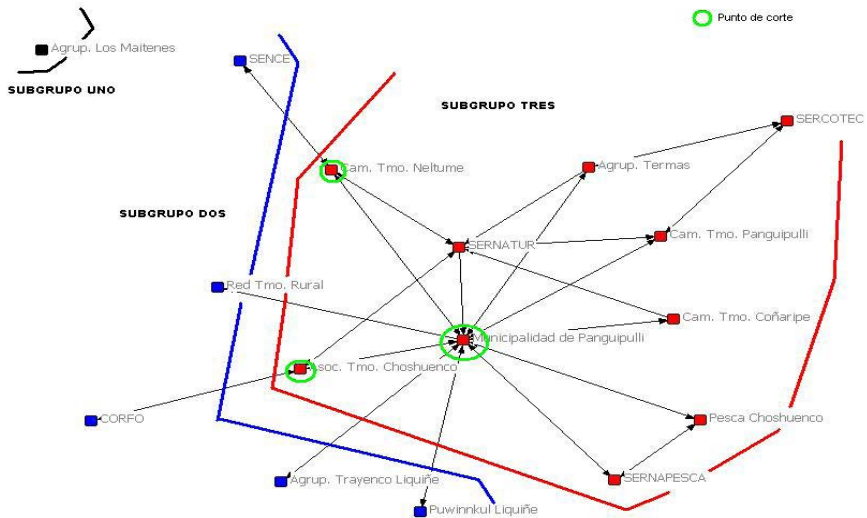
Punto de corte

Agrup. Los Maitenes

SUBGRUPO UNO

SENCE

SUBGRUPO TRES

SERCOTEC

Cam. Tmo. Neltume

Agrup. Termas

SUBGRUPO DOS

SERNATUR

Cam. Tmo. Panguipulli

Red Tmo. Rural

Cam. Tmo. Coñaripe

Municipalidad de Panguipulli

Asoc. Tmo. Choshuenco

CORFO

Pesca Choshuenco

SERNAPESCA

Agrup. Trayenco Liquiñe

Puwinnkul Liquiñe